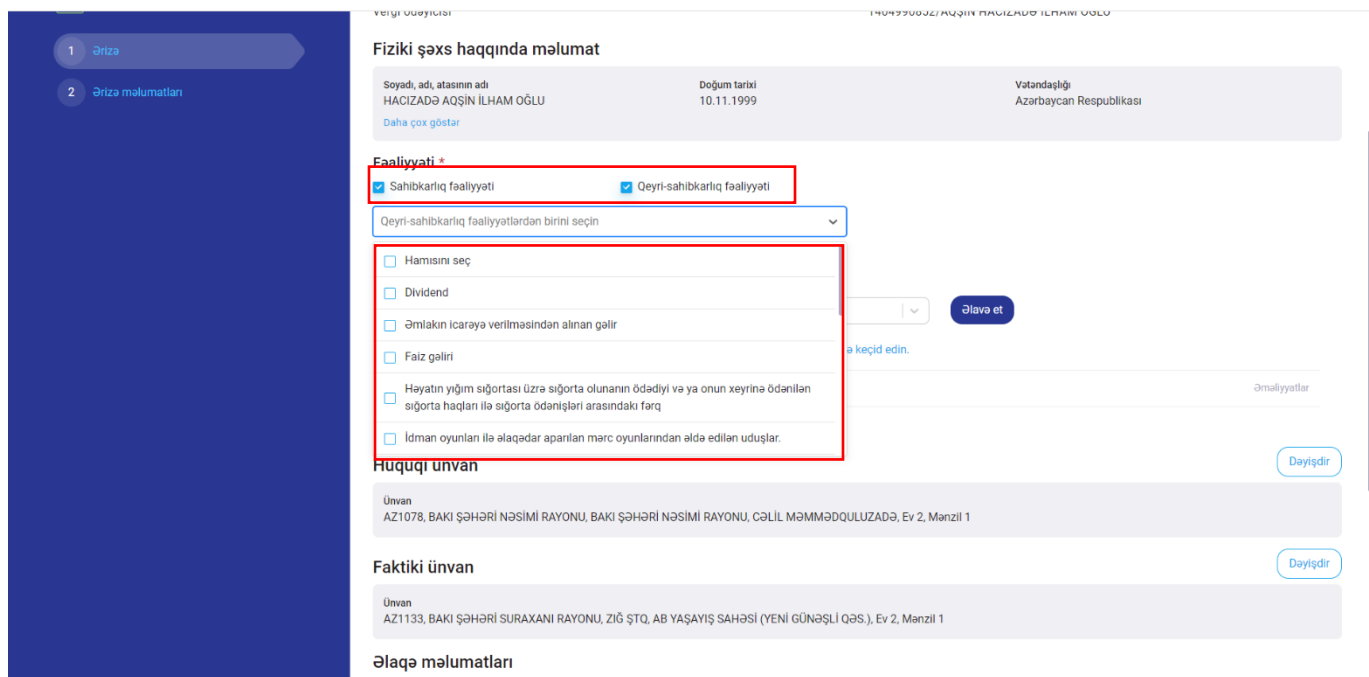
1 Ərizə

2 Ərizə məlumatları

Vergi ödəyicisi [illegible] AQŞİN HACIZADƏ İLHAM OĞLU

Fiziki şəxs haqqında məlumat

Soyadı, adı, atasının adı
HACIZADƏ AQŞİN İLHAM OĞLU

Doğum tarixi
10.11.1999

Vətəndaşlığı
Azərbaycan Respublikası

Daha çox göstər

Fəaliyyəti *

Sahibkarlıq fəaliyyəti

Qeyri-sahibkarlıq fəaliyyəti

Qeyri-sahibkarlıq fəaliyyətlərdən birini seçin

Hamısını seç

Dividend

Əmlakın icarəyə verilməsindən alınan gəlir

Faiz gəliri

Həyatın yığım sığortası üzrə sığorta olunanın ödədiyi və ya onun xeyrinə ödənilən sığorta haqları ilə sığorta ödənişləri arasındakı fərq

İdman oyunları ilə əlaqədar aparılan mərc oyunlarından əldə edilən uduşlar.

Əlavə et

ə keçid edin.

Əməliyyatlar

Hüquqi ünvan

Dəyişdir

Ünvan
AZ1078, BAKI ŞƏHƏRİ NƏSİMİ RAYONU, BAKI ŞƏHƏRİ NƏSİMİ RAYONU, CƏLİL MƏMMƏDQULUZADƏ, Ev 2, Mənzil 1

Faktiki ünvan

Dəyişdir

Ünvan
AZ1133, BAKI ŞƏHƏRİ SURAXANI RAYONU, ZIĞ ŞTQ, AB YAŞAYIŞ SAHƏSİ (YENİ GÜNƏŞLİ QƏS.), Ev 2, Mənzil 1

Əlaqə məlumatları